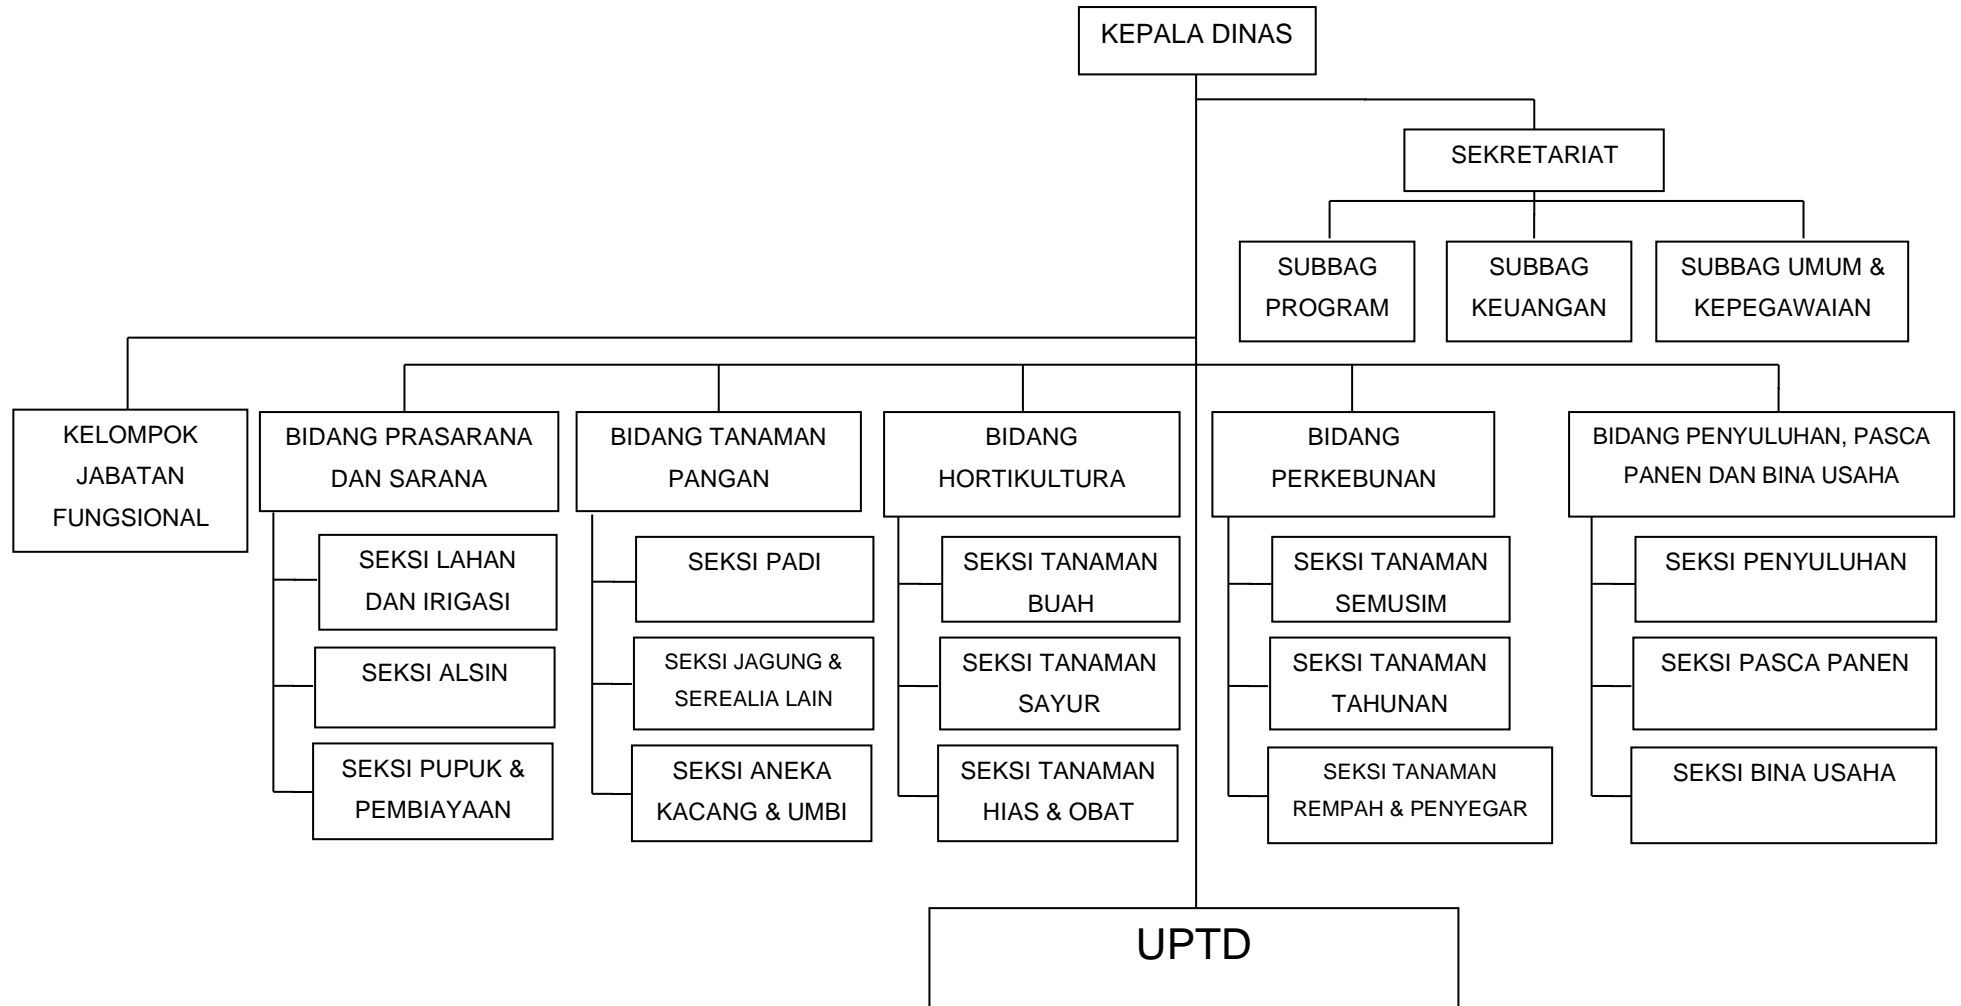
KEPALA DINAS

SEKRETARIAT

SUBBAG PROGRAM

SUBBAG KEUANGAN

SUBBAG UMUM & KEPEGAWAIAN

KELOMPOK JABATAN FUNGSIONAL

BIDANG PRASARANA DAN SARANA

SEKSI LAHAN DAN IRIGASI

SEKSI ALSIN

SEKSI PUPUK & PEMBIAYAAN

BIDANG TANAMAN PANGAN

SEKSI PADI

SEKSI JAGUNG & SEREALIA LAIN

SEKSI ANEKA KACANG & UMBI

BIDANG HORTIKULTURA

SEKSI TANAMAN BUAH

SEKSI TANAMAN SAYUR

SEKSI TANAMAN HIAS & OBAT

BIDANG PERKEBUNAN

SEKSI TANAMAN SEMUSIM

SEKSI TANAMAN TAHUNAN

SEKSI TANAMAN REMPAH & PENYEGAR

BIDANG PENYULUHAN, PASCA PANEN DAN BINA USAHA

SEKSI PENYULUHAN

SEKSI PASCA PANEN

SEKSI BINA USAHA

UPTD